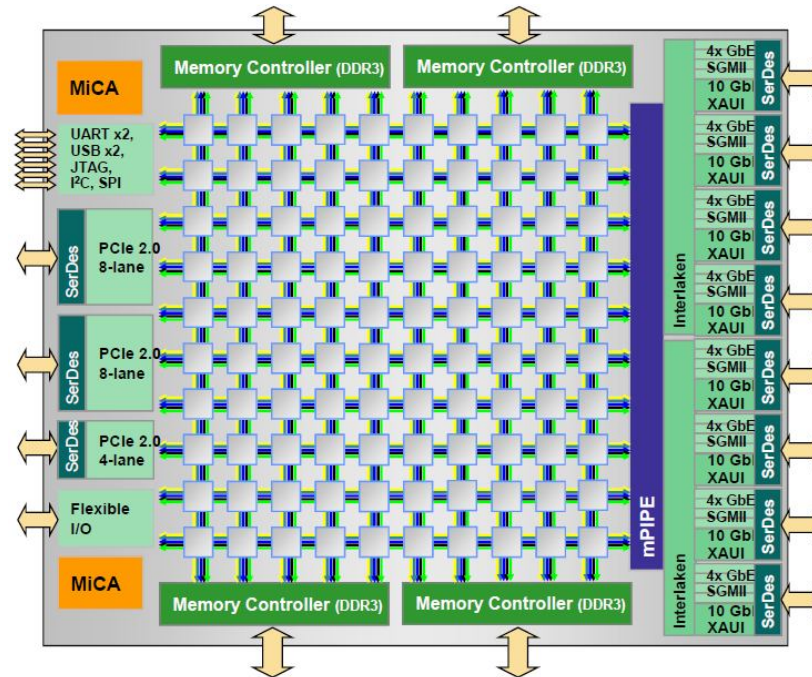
Memory Controller (DDR3)
Memory Controller (DDR3)

MiCA

UART x2, USB x2, JTAG, I²C, SPI

SerDes
PCIe 2.0 8-lane

SerDes
PCIe 2.0 8-lane

SerDes
PCIe 2.0 4-lane

Flexible I/O

MiCA

mPIPE

Interlaken
4x GbE SGMII 10 Gb XAUI SerDes
4x GbE SGMII 10 Gb XAUI SerDes
4x GbE SGMII 10 Gb XAUI SerDes
4x GbE SGMII 10 Gb XAUI SerDes

Interlaken
4x GbE SGMII 10 Gb XAUI SerDes
4x GbE SGMII 10 Gb XAUI SerDes
4x GbE SGMII 10 Gb XAUI SerDes
4x GbE SGMII 10 Gb XAUI SerDes

Memory Controller (DDR3)
Memory Controller (DDR3)